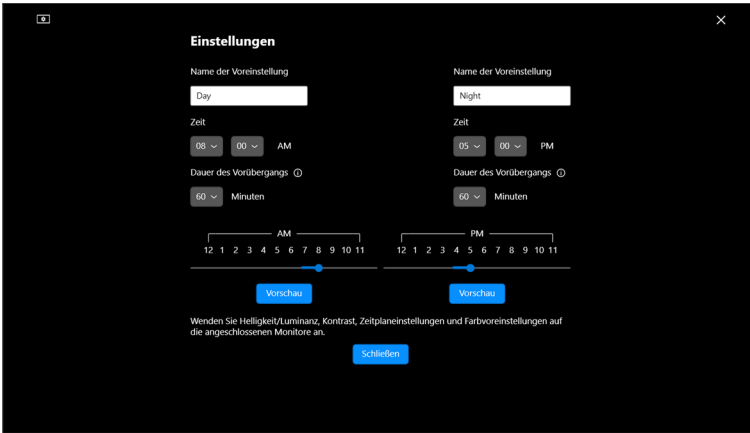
Einstellungen

Name der Voreinstellung

Day

Zeit

08 00 AM

Dauer des Vorübergangs

60 Minuten

Name der Voreinstellung

Night

Zeit

05 00 PM

Dauer des Vorübergangs

60 Minuten

AM

12 1 2 3 4 5 6 7 8 9 10 11

PM

12 1 2 3 4 5 6 7 8 9 10 11

Vorschau

Vorschau

Wenden Sie Helligkeit/Luminanz, Kontrast, Zeitplaneinstellungen und Farbvoreinstellungen auf die angeschlossenen Monitore an.

Schließen